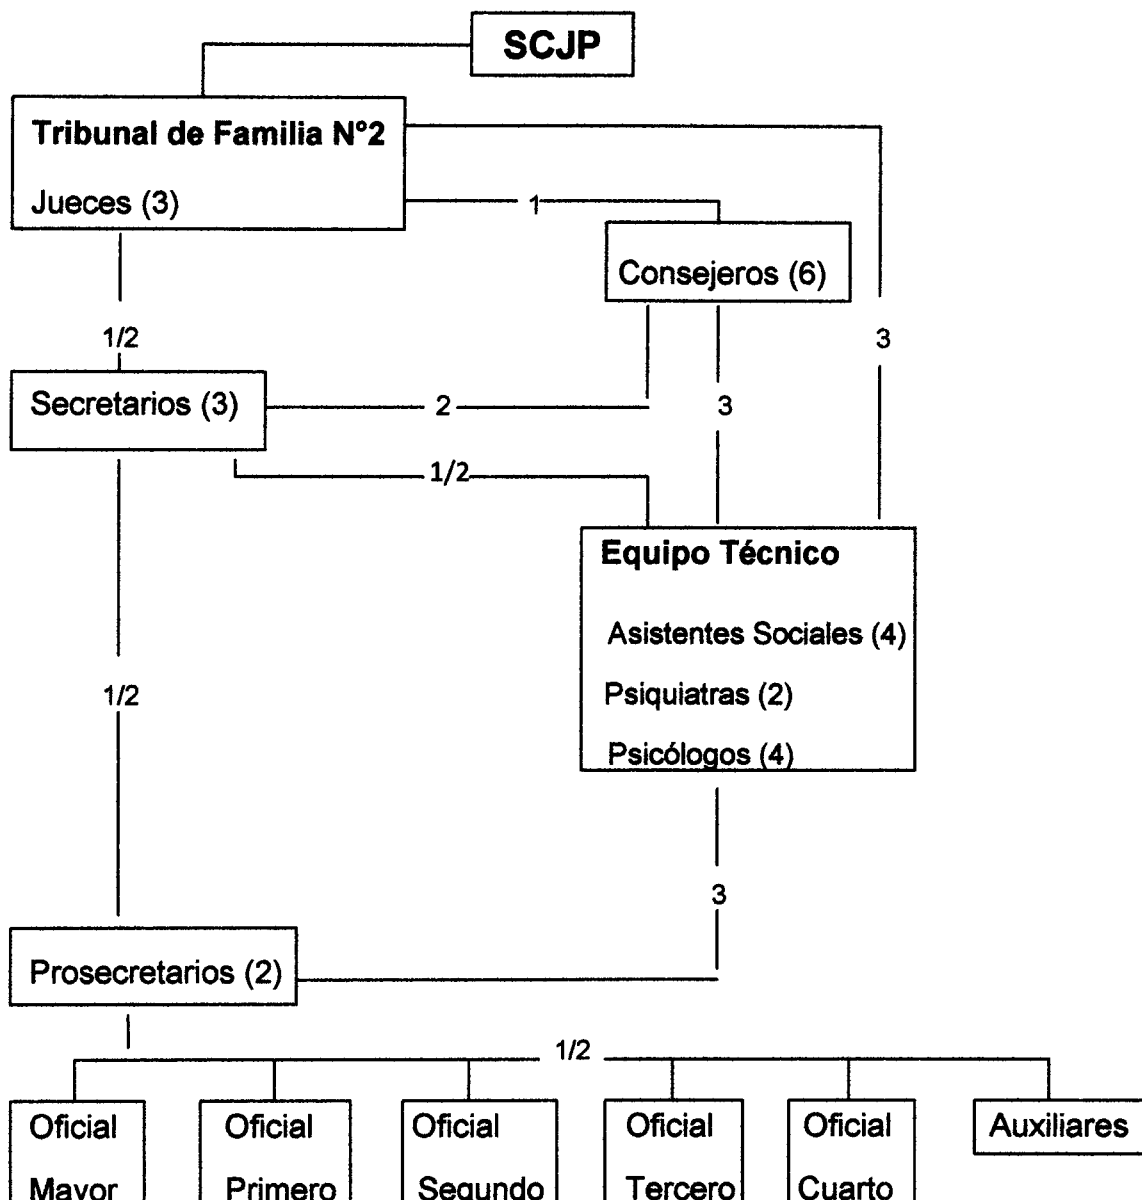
SCJP

Tribunal de Familia N°2

Jueces (3)

1

Consejeros (6)

1/2

3

Secretarios (3)

2

3

1/2

Equipo Técnico

Asistentes Sociales (4)

Psiquiatras (2)

Psicólogos (4)

1/2

3

Prosecretarios (2)

1/2

Oficial Mayor

Oficial Primero

Oficial Segundo

Oficial Tercero

Oficial Cuarto

Auxiliares